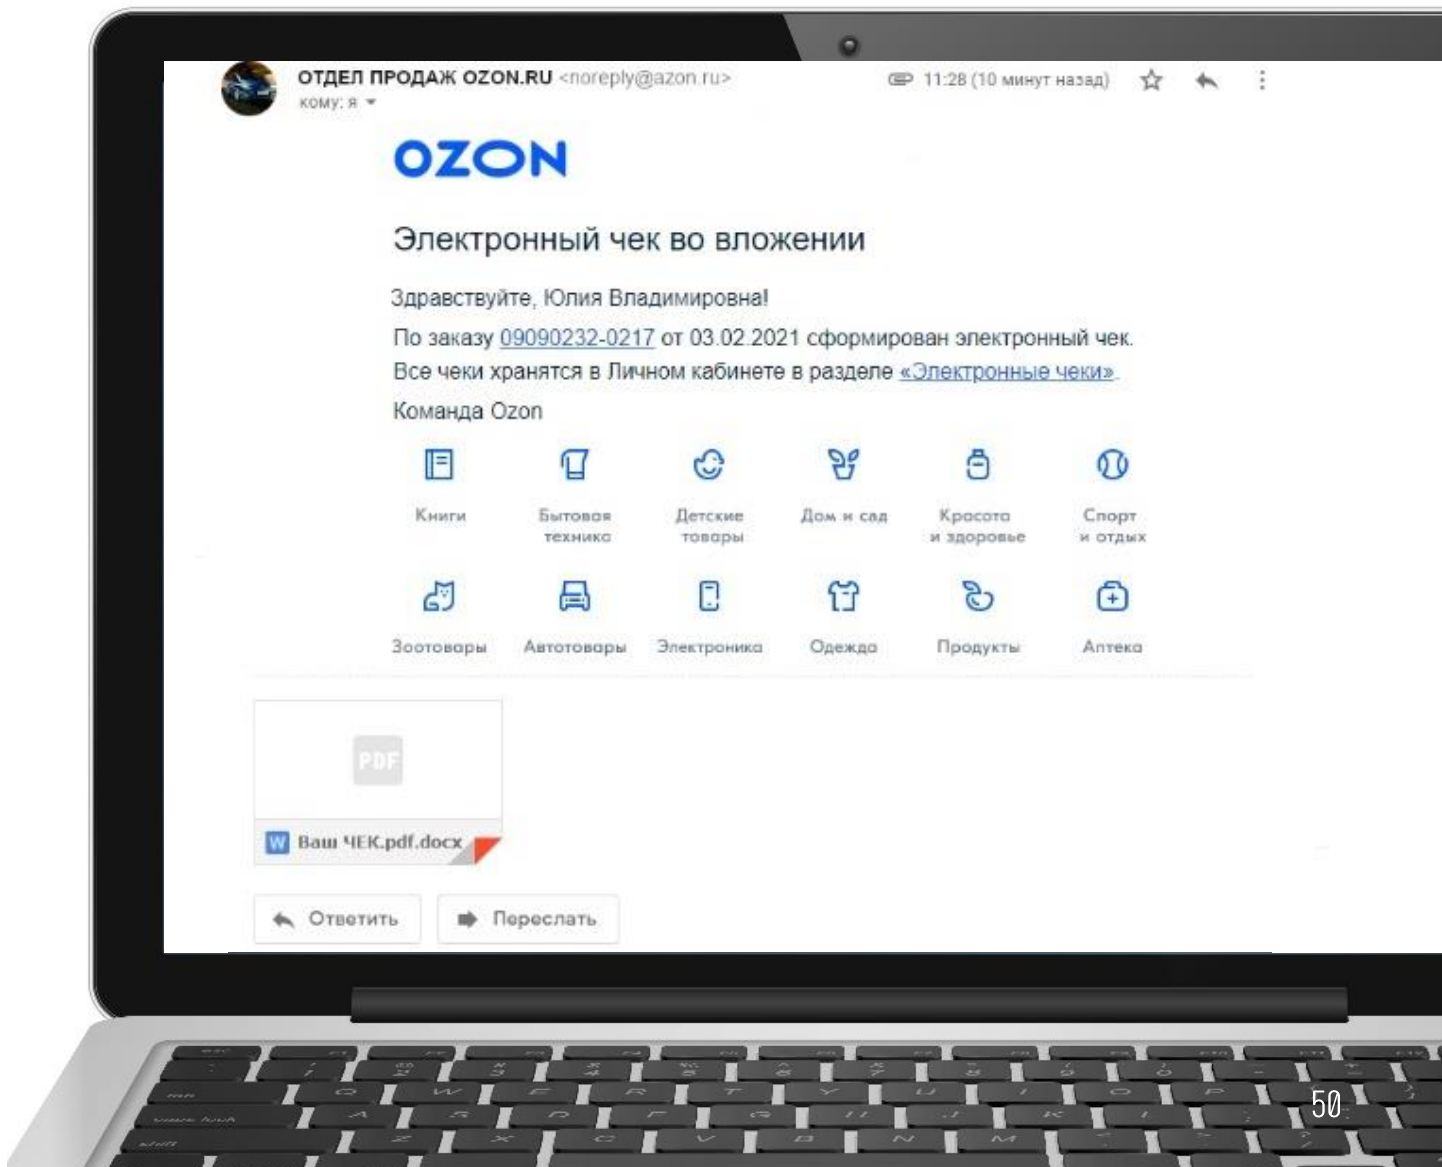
ОТДЕЛ ПРОДАЖ OZON.RU <noreply@azon.ru>
кому: я

11:28 (10 минут назад)

OZON

Электронный чек во вложении

Здравствуйте, Юлия Владимировна!

По заказу 09090232-0217 от 03.02.2021 сформирован электронный чек.

Все чеки хранятся в Личном кабинете в разделе «Электронные чеки».

Команда Ozon

Книги
Бытовая техника
Детские товары
Дом и сад
Красота и здоровье
Спорт и отдых
Зоотовары
Автотовары
Электроника
Одежда
Продукты
Аптека

PDF

Ваш ЧЕК.pdf.docx

Ответить
Переслать

50